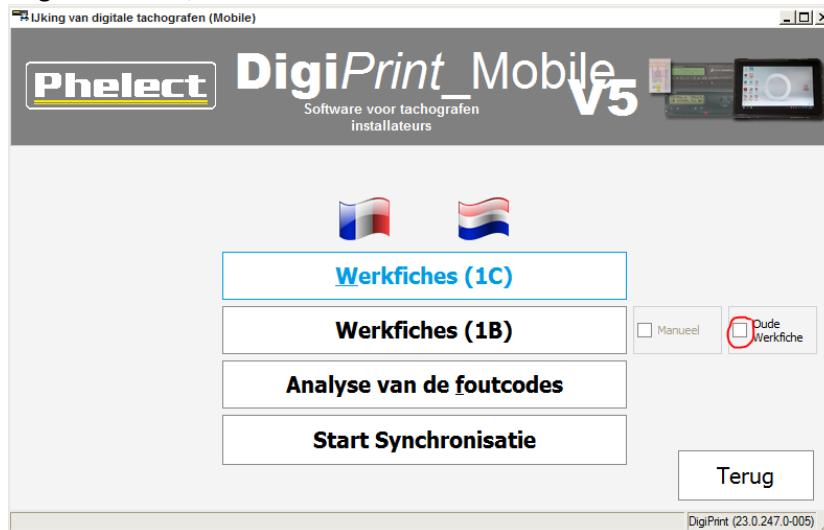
IJking van digitale tachografen (Mobile)

Phelect

DigiPrint_Mobile V5

Software voor tachografen installateurs

Werkfiches (1C)

Werkfiches (1B)

Manueel

Oude Werkfiche

Analyse van de foutcodes

Start Synchronisatie

Terug

DigiPrint (23.0.247.0-005)